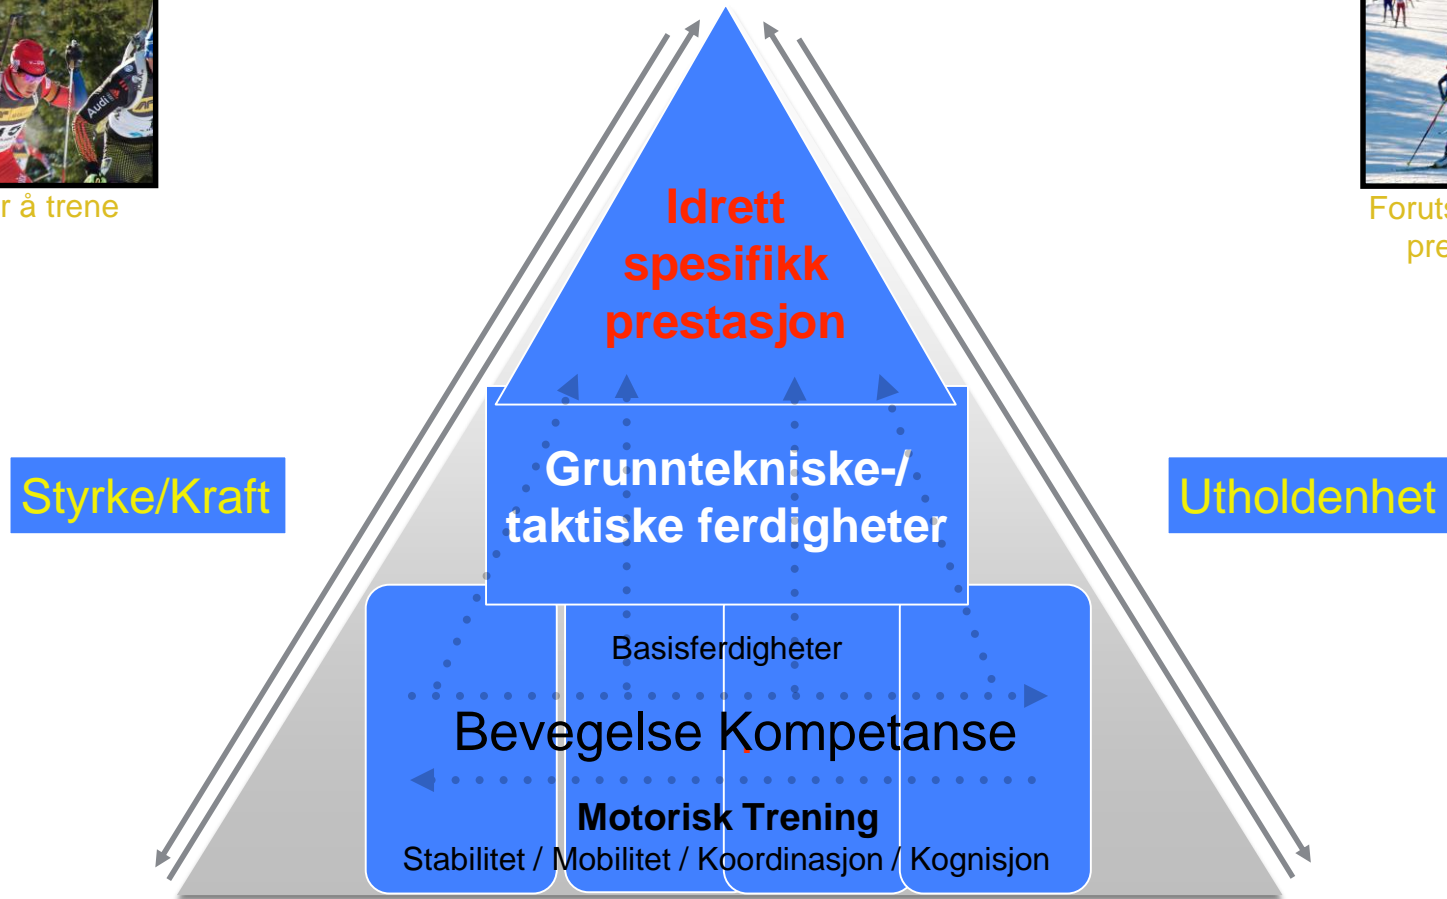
r å trene

Foruts
pre

Idrett spesifikk prestasjon

Styrke/Kraft

Grunntekniske-/ taktiske ferdigheter

Utholdenhet

Basisferdigheter

Bevegelse Kompetanse

Motorisk Trening
Stabilitet / Mobilitet / Koordinasjon / Kognisjon